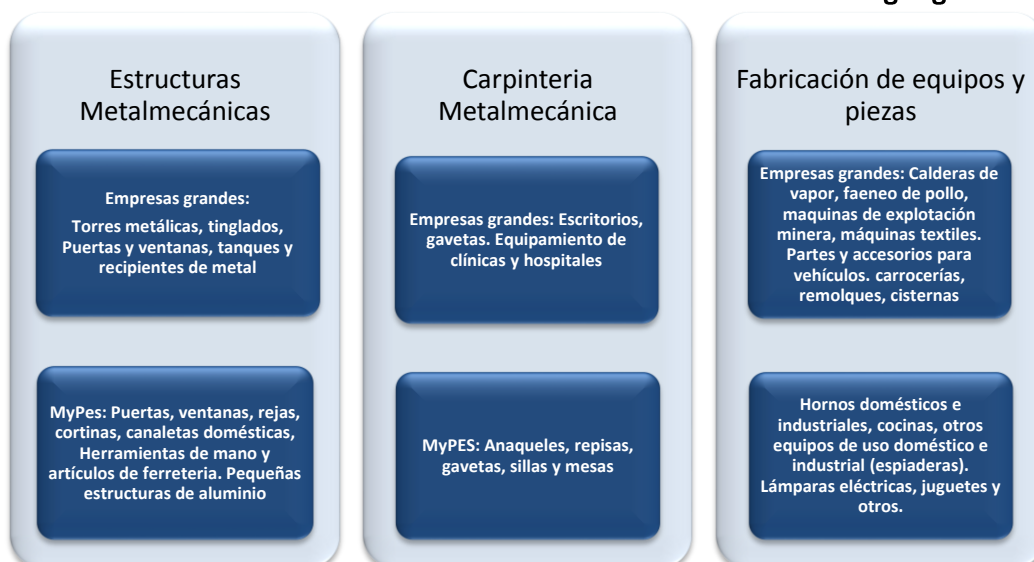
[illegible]

Estructuras Metalmecánicas

Empresas grandes:

Torres metálicas, tinglados, Puertas y ventanas, tanques y recipientes de metal

MyPes: Puertas, ventanas, rejas, cortinas, canaletas domésticas, Herramientas de mano y artículos de ferreteria. Pequeñas estructuras de aluminio

Carpinteria Metalmecánica

Empresas grandes: Escritorios, gavetas. Equipamiento de clínicas y hospitales

MyPES: Anaqueles, repisas, gavetas, sillas y mesas

Fabricación de equipos y piezas

Empresas grandes: Calderas de vapor, faeneo de pollo, maquinas de explotación minera, máquinas textiles. Partes y accesorios para vehículos. carrocerías, remolques, cisternas

Hornos domésticos e industriales, cocinas, otros equipos de uso doméstico e industrial (espiaderas). Lámparas eléctricas, juguetes y otros.